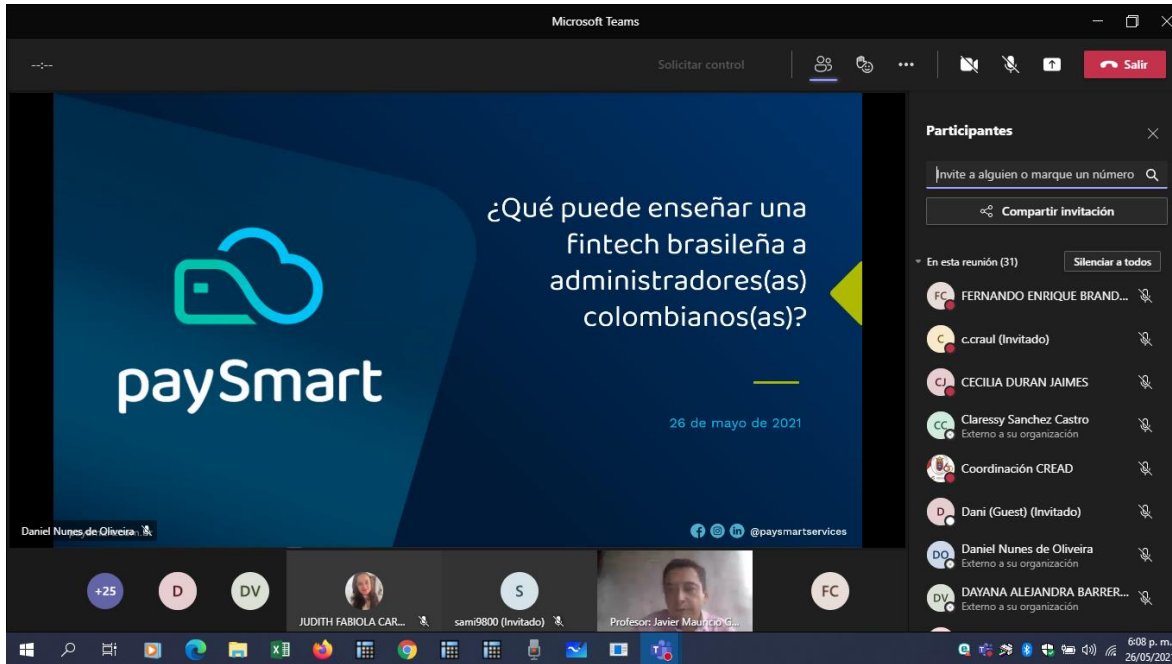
Microsoft Teams

--:--

Solicitar control

Salir

¿Qué puede enseñar una fintech brasileña a administradores(as) colombianos(as)?

paySmart

26 de mayo de 2021

@paysmartservices

Daniel Nunes de Oliveira

Participantes

Invite a alguien o marque un número

Compartir invitación

En esta reunión (31)

Silenciar a todos

FC FERNANDO ENRIQUE BRAND...

C c.craul (Invitado)

CJ CECILIA DURAN JAIMES

CC Claressy Sanchez Castro
Externo a su organización

Coordinación CREAD

D Dani (Guest) (Invitado)

DO Daniel Nunes de Oliveira
Externo a su organización

DV DAYANA ALEJANDRA BARRER...
Externo a su organización

+25

D

DV

JUDITH FABIOLA CAR...

S

sami9800 (Invitado)

Profesor: Javier Mauricio G...

FC

6:08 p. m.
26/05/202